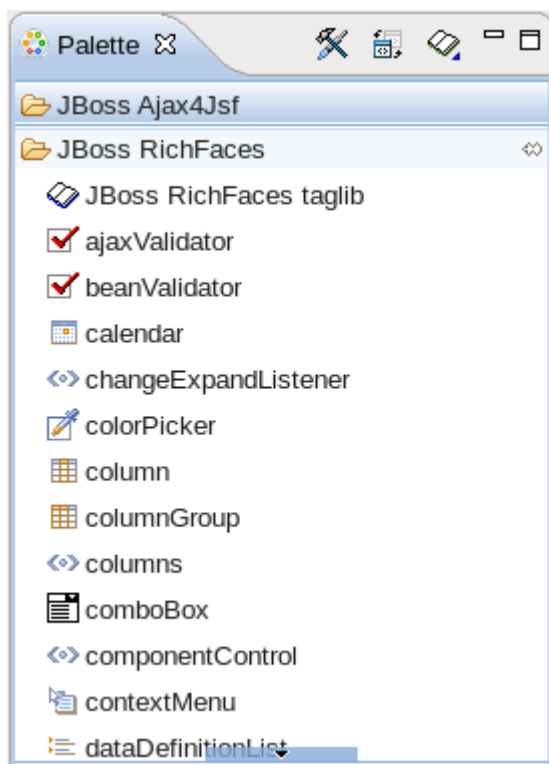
Palette

JBoss Ajax4Jsf

JBoss RichFaces

JBoss RichFaces taglib

ajaxValidator

beanValidator

calendar

changeExpandListener

colorPicker

column

columnGroup

columns

comboBox

componentControl

contextMenu

dataDefinitionList